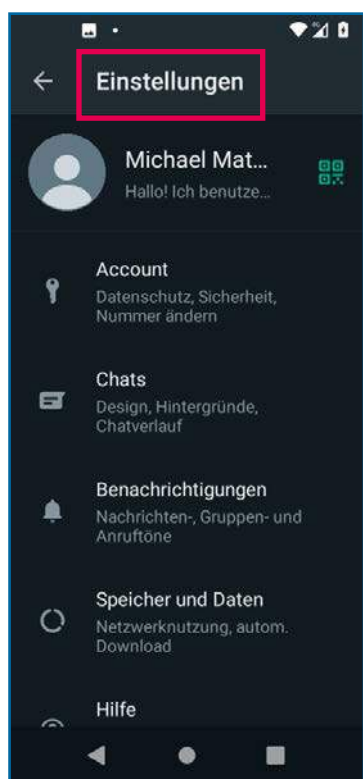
Einstellungen

Michael Mat...
Hallo! Ich benutze...

Account
Datenschutz, Sicherheit, Nummer ändern

Chats
Design, Hintergründe, Chatverlauf

Benachrichtigungen
Nachrichten-, Gruppen- und Anruftöne

Speicher und Daten
Netzwerknutzung, autom. Download

Hilfe